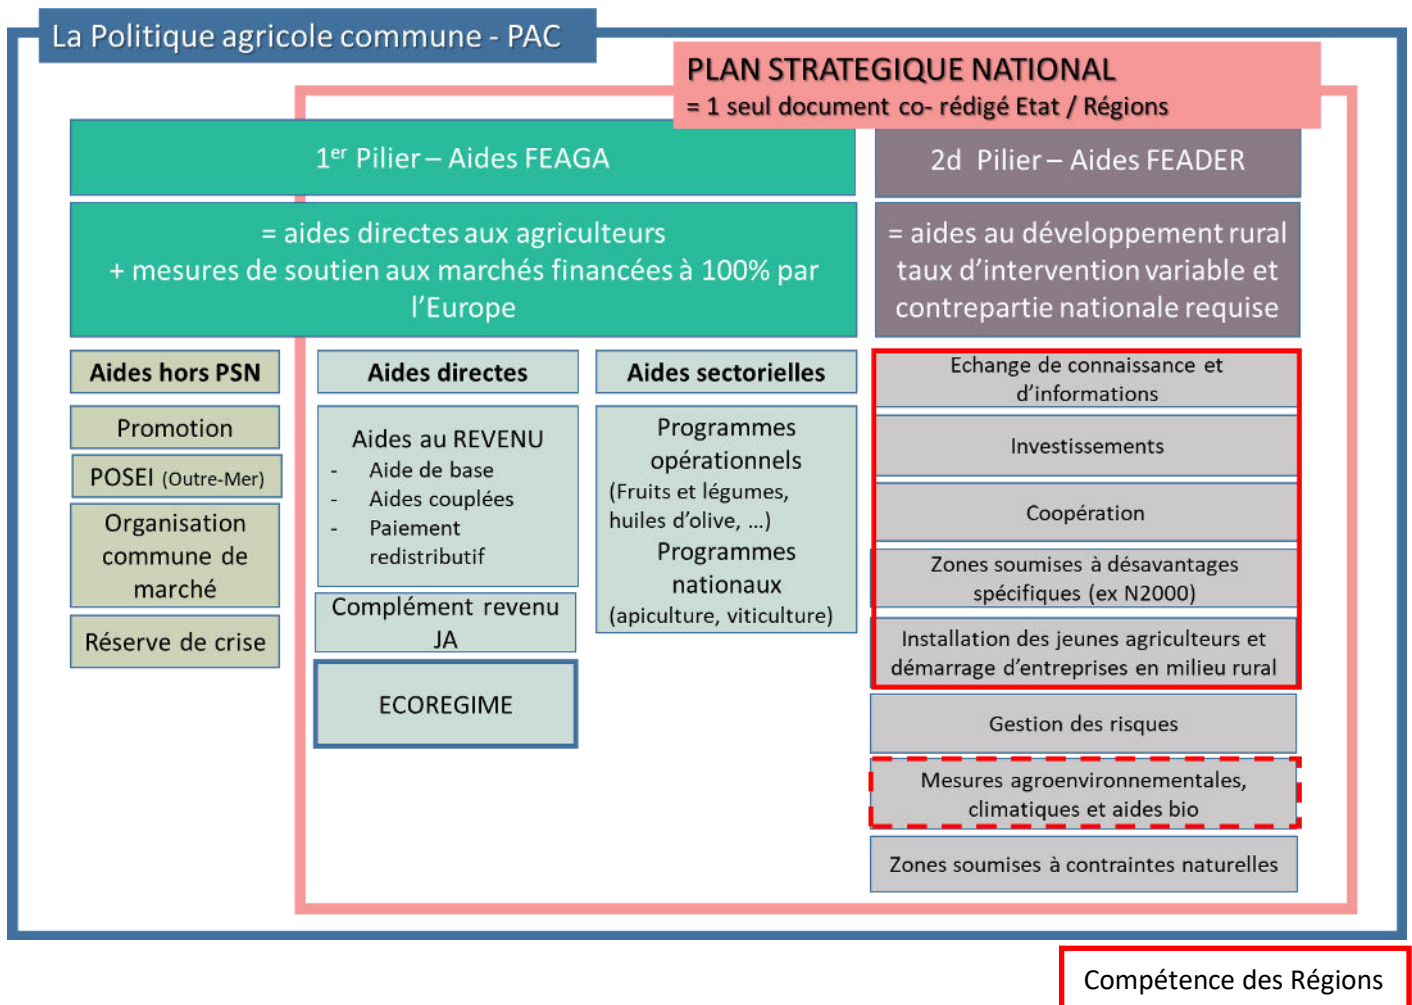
La Politique agricole commune - PAC

PLAN STRATEGIQUE NATIONAL
= 1 seul document co- rédigé Etat / Régions

1$^{er}$ Pilier – Aides FEAGA

2d Pilier – Aides FEADER

= aides directes aux agriculteurs
+ mesures de soutien aux marchés financées à 100% par l'Europe

= aides au développement rural
taux d'intervention variable et contrepartie nationale requise

Aides hors PSN

Promotion

POSEI (Outre-Mer)

Organisation commune de marché

Réserve de crise

Aides directes

Aides au REVENU
- Aide de base
- Aides couplées
- Paiement redistributif

Complément revenu JA

ECOREGIME

Aides sectorielles

Programmes opérationnels
(Fruits et légumes, huiles d'olive, …)
Programmes nationaux
(apiculture, viticulture)

Echange de connaissance et d'informations

Investissements

Coopération

Zones soumises à désavantages spécifiques (ex N2000)

Installation des jeunes agriculteurs et démarrage d'entreprises en milieu rural

Gestion des risques

Mesures agroenvironnementales, climatiques et aides bio

Zones soumises à contraintes naturelles

Compétence des Régions